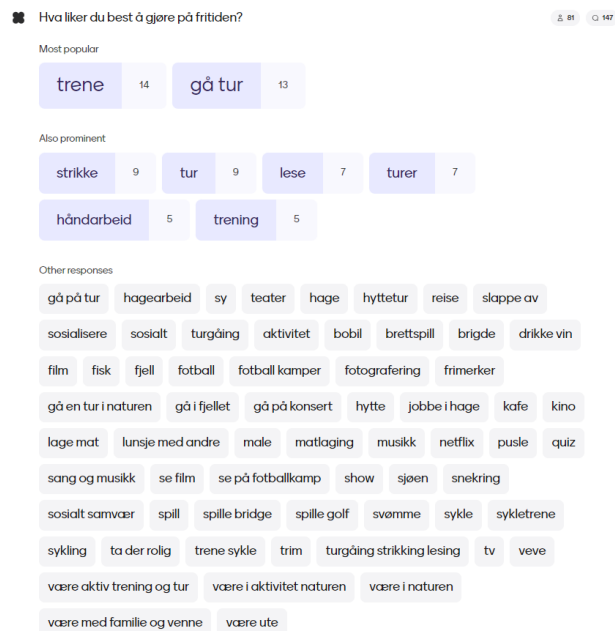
Hva liker du best å gjøre på fritiden?

81 147

Most popular

trene 14
gå tur 13

Also prominent

strikke 9
tur 9
lese 7
turer 7
håndarbeid 5
trening 5

Other responses

gå på tur
hagearbeid
sy
teater
hage
hyttetur
reise
slappe av
sosialisere
sosialt
turgåing
aktivitet
bobil
brettspill
brigde
drikke vin
film
fisk
fjell
fotball
fotball kamper
fotografering
frimerker
gå en tur i naturen
gå i fjellet
gå på konsert
hytte
jobbe i hage
kafe
kino
lage mat
lunsje med andre
male
matlaging
musikk
netflix
pusle
quiz
sang og musikk
se film
se på fotballkamp
show
sjøen
snekring
sosialt samvær
spill
spille bridge
spille golf
svømme
sykle
sykletrene
sykling
ta der rolig
trene sykle
trim
turgåing strikking lesing
tv
veve
være aktiv trening og tur
være i aktivitet naturen
være i naturen
være med familie og venne
være ute